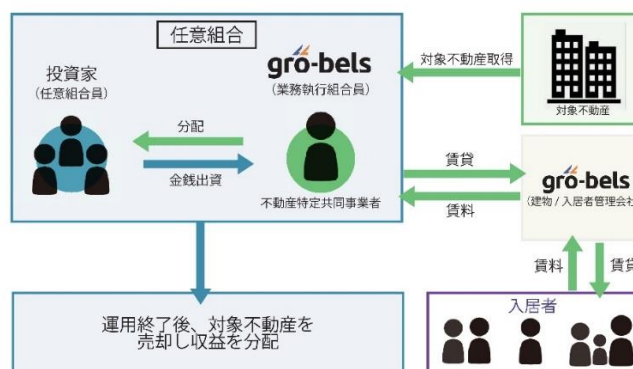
任意組合

投資家
（任意組合員）

grō-bels
（業務執行組合員）

分配

金銭出資

不動産特定共同事業者

対象不動産取得

対象不動産

賃貸

賃料

grō-bels
（建物／入居者管理会社

賃料

賃貸

入居者

運用終了後、対象不動産を売却し収益を分配